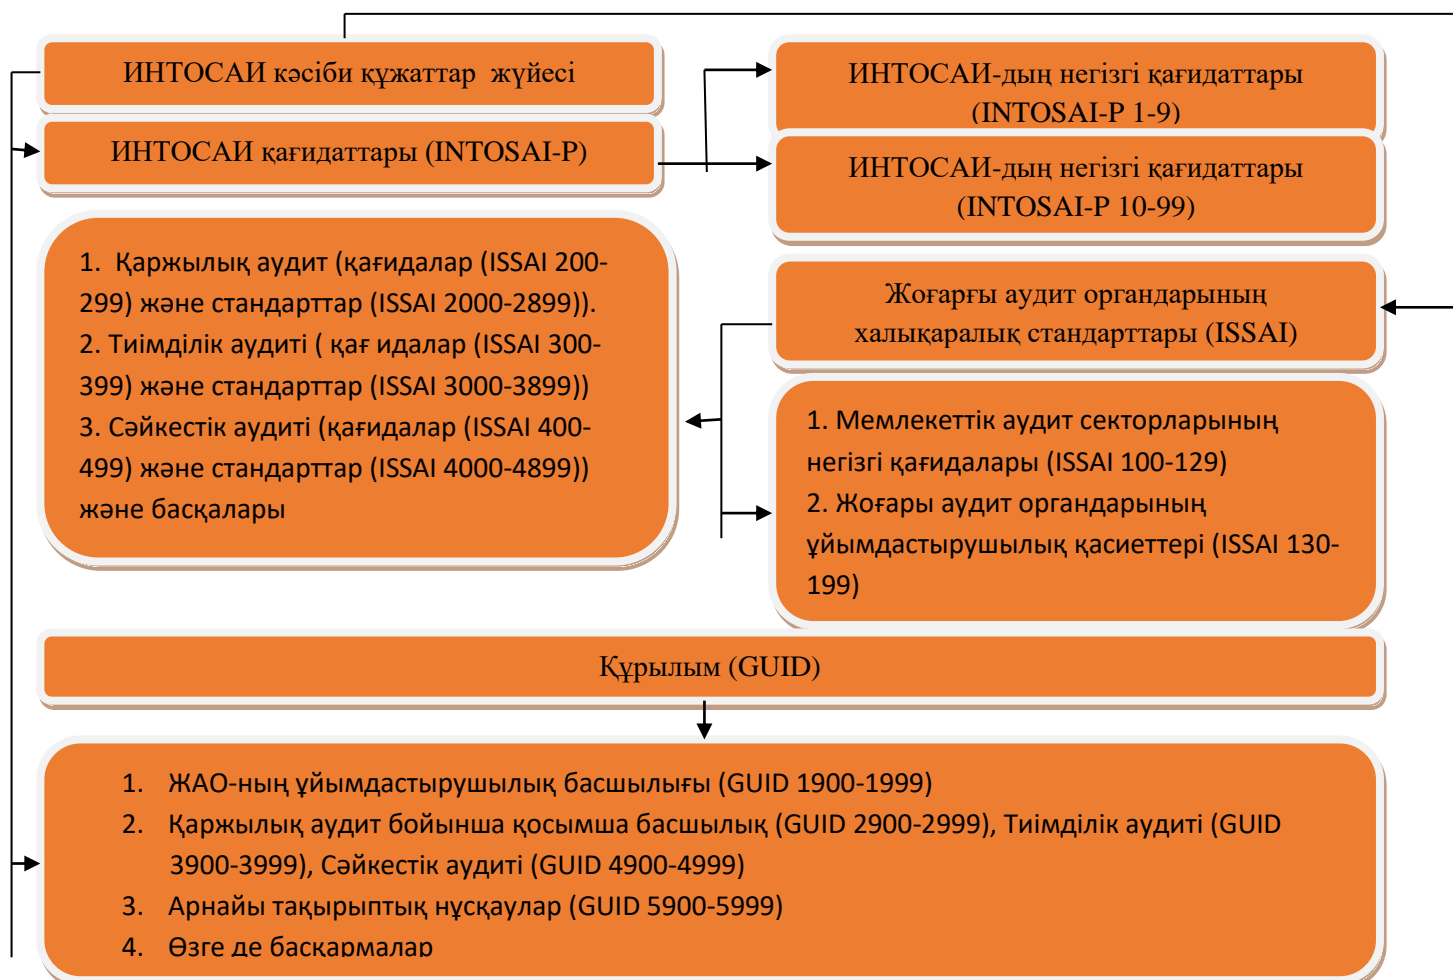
ИНТОСАИ кәсіби құжаттар жүйесі

ИНТОСАИ қағидаттары (INTOSAI-P)

ИНТОСАИ-дың негізгі қағидаттары (INTOSAI-P 1-9)

ИНТОСАИ-дың негізгі қағидаттары (INTOSAI-P 10-99)

1. Қаржылық аудит (қағидалар (ISSAI 200-299) және стандарттар (ISSAI 2000-2899)).
2. Тиімділік аудиті ( қағ идалар (ISSAI 300-399) және стандарттар (ISSAI 3000-3899))
3. Сәйкестік аудиті (қағидалар (ISSAI 400-499) және стандарттар (ISSAI 4000-4899)) және басқалары

Жоғарғы аудит органдарының халықаралық стандарттары (ISSAI)

1. Мемлекеттік аудит секторларының негізгі қағидалары (ISSAI 100-129)
2. Жоғары аудит органдарының ұйымдастырушылық қасиеттері (ISSAI 130-199)

Құрылым (GUID)

1. ЖАО-ның ұйымдастырушылық басшылығы (GUID 1900-1999)
2. Қаржылық аудит бойынша қосымша басшылық (GUID 2900-2999), Тиімділік аудиті (GUID 3900-3999), Сәйкестік аудиті (GUID 4900-4999)
3. Арнайы тақырыптық нұсқаулар (GUID 5900-5999)
4. Өзге де басқармалар